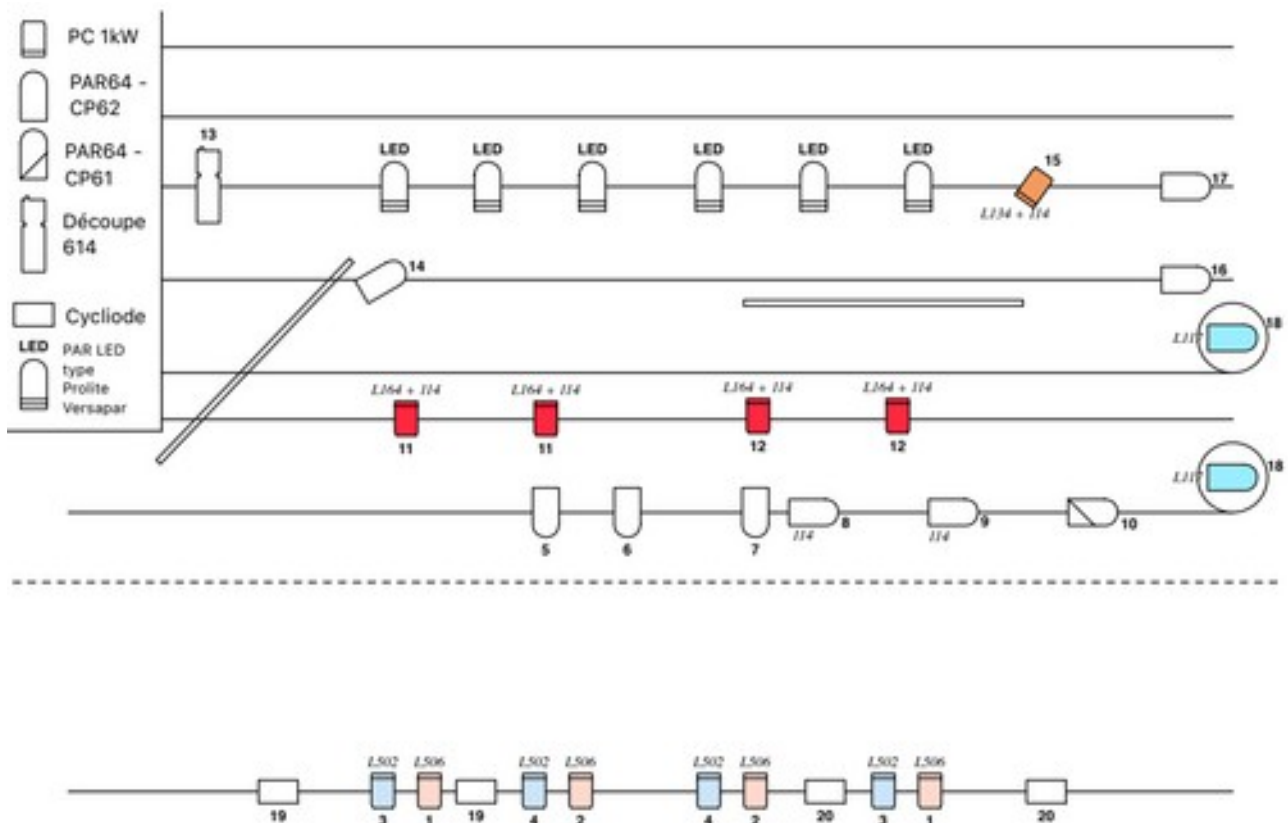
PC 1kW
PAR64 - CP62
PAR64 - CP61
Découpe 614
Cycliode
LED PAR LED type Prolite Versapar

13
LED
LED
LED
LED
LED
LED
15
L134 + 114
17
14
16
L117
18
L164 + 114
L164 + 114
L164 + 114
L164 + 114
11
11
12
12
L117
18
5
6
7
8
114
9
114
10

19
L502
L506
3
1
19
L502
L506
4
2
L502
L506
4
2
20
L502
L506
3
1
20